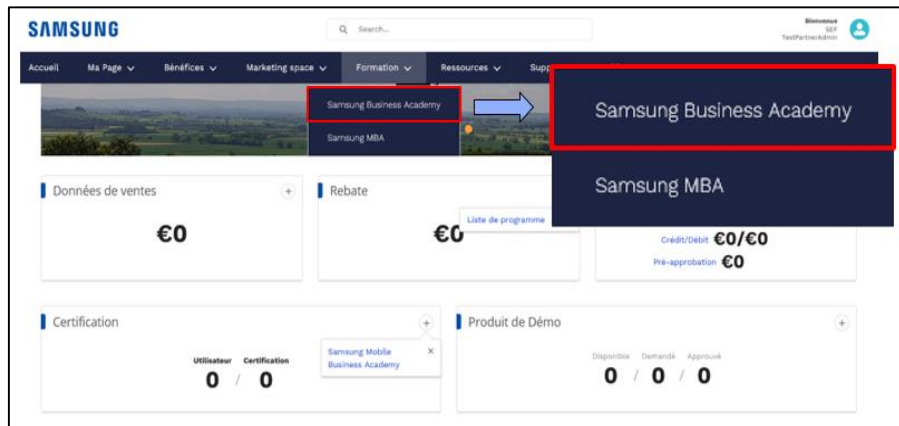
SAMSUNG

Search...

Bienvenue
SEF
TestPartnerAdmin

Accueil Ma Page Bénéfices Marketing space Formation Ressources Supp

Samsung Business Academy
Samsung MBA

Samsung Business Academy
Samsung MBA

Données de ventes
€0

Rebate
€0
Liste de programme

Crédit/Débit €0/€0
Pré-approbation €0

Certification
Utilisateur Certification
0 / 0

Samsung Mobile Business Academy

Produit de Démo
Disponible Demandé Approuvé
0 / 0 / 0